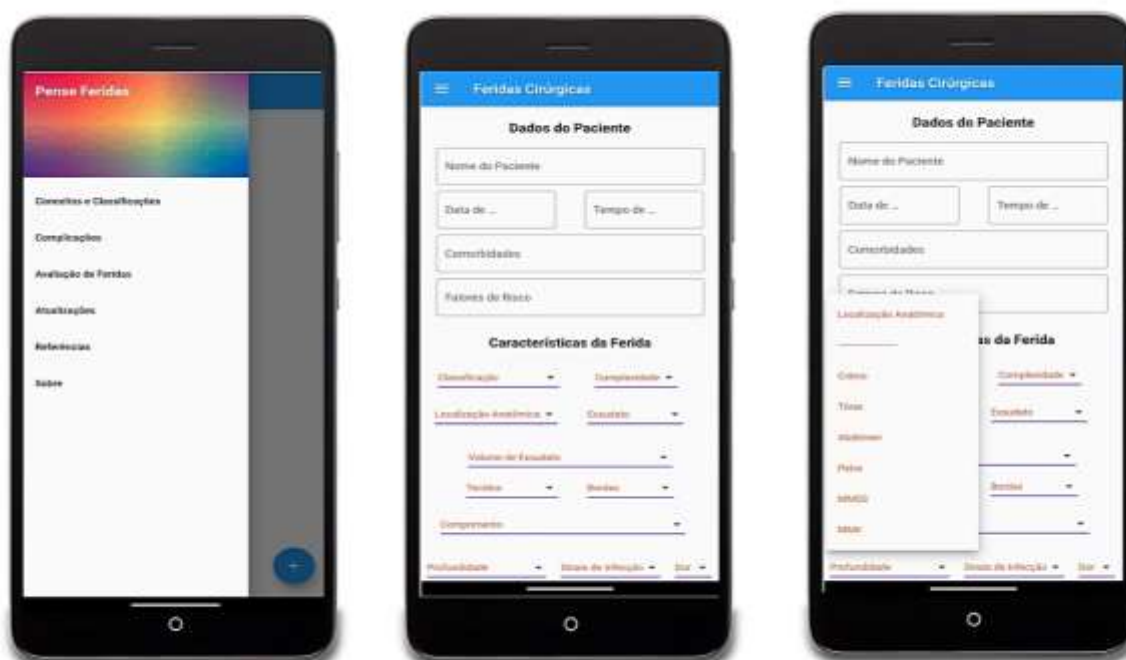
Pense Feridas

Conceitos e Classificações

Complicações

Avaliação de Feridas

Atualizações

Referências

Sobre

Feridas Cirúrgicas

Dados do Paciente

Nome do Paciente

Data de ...

Tempo de ...

Comorbidades

Fatores de Risco

Características da Ferida

Classificação

Complexidade

Localização Anatômica

Exsudato

Volume de Exsudato

Tecidos

Bordas

Comprimento

Profundidade

Sinais de Infecção

Dor

Feridas Cirúrgicas

Dados do Paciente

Nome do Paciente

Data de ...

Tempo de ...

Comorbidades

Fatores de Risco

Localização Anatômica

Crânio

Tórax

Abdômen

Pelve

MMSS

MMII

as da Ferida

Complexidade

Exsudato

Bordas

Profundidade

Sinais de Infecção

Dor